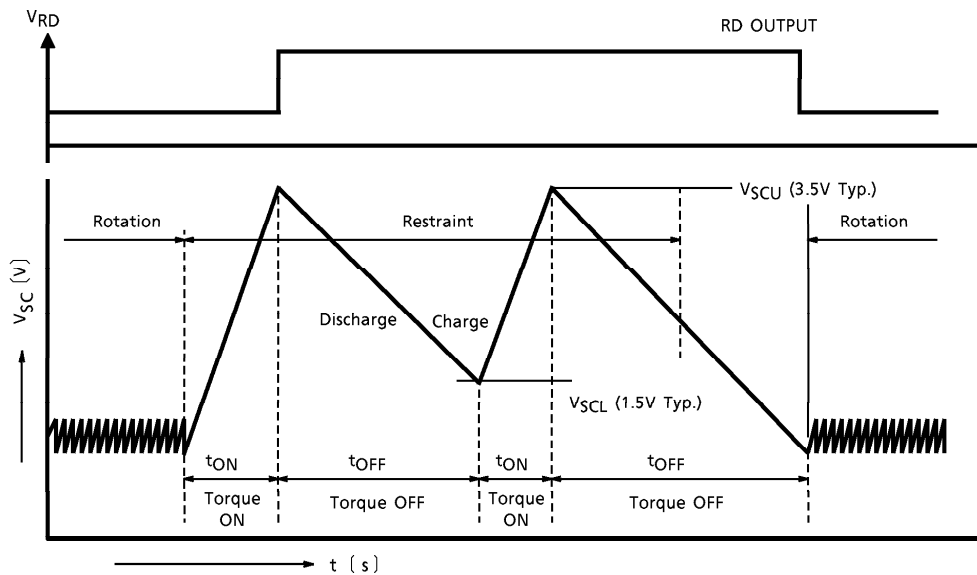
$V_{RD}$

RD OUTPUT

$V_{SCU}$ (3.5V Typ.)

Rotation

Restraint

Rotation

$V_{SC}$ (V)

Discharge

Charge

$V_{SCL}$ (1.5V Typ.)

$t_{ON}$

$t_{OFF}$

$t_{ON}$

$t_{OFF}$

Torque ON

Torque OFF

Torque ON

Torque OFF

t (s)